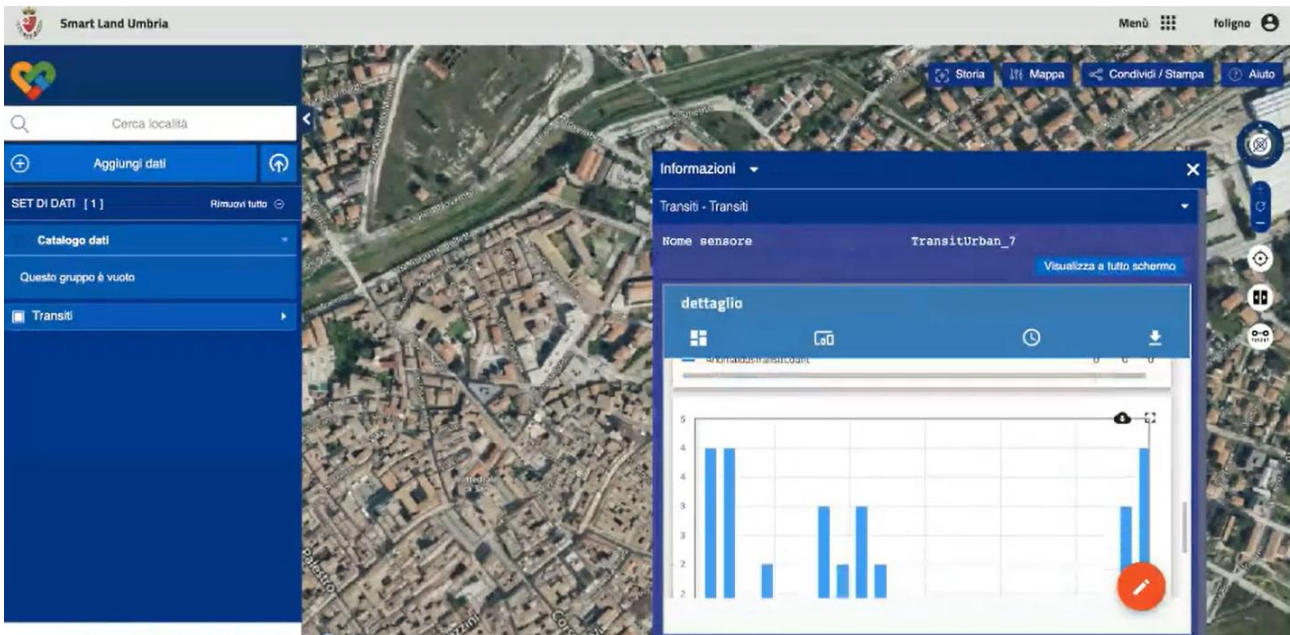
Smart Land Umbria

Menù

foligno

Cerca località

Aggiungi dati

SET DI DATI [1]

Rimuovi tutto

Catalogo dati

Questo gruppo è vuoto

Transiti

Storia

Mappa

Condividi / Stampa

Aiuto

Informazioni

Transiti - Transiti

Nome sensore

TransitUrban_7

Visualizza a tutto schermo

dettaglio

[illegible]

5

4

3

2